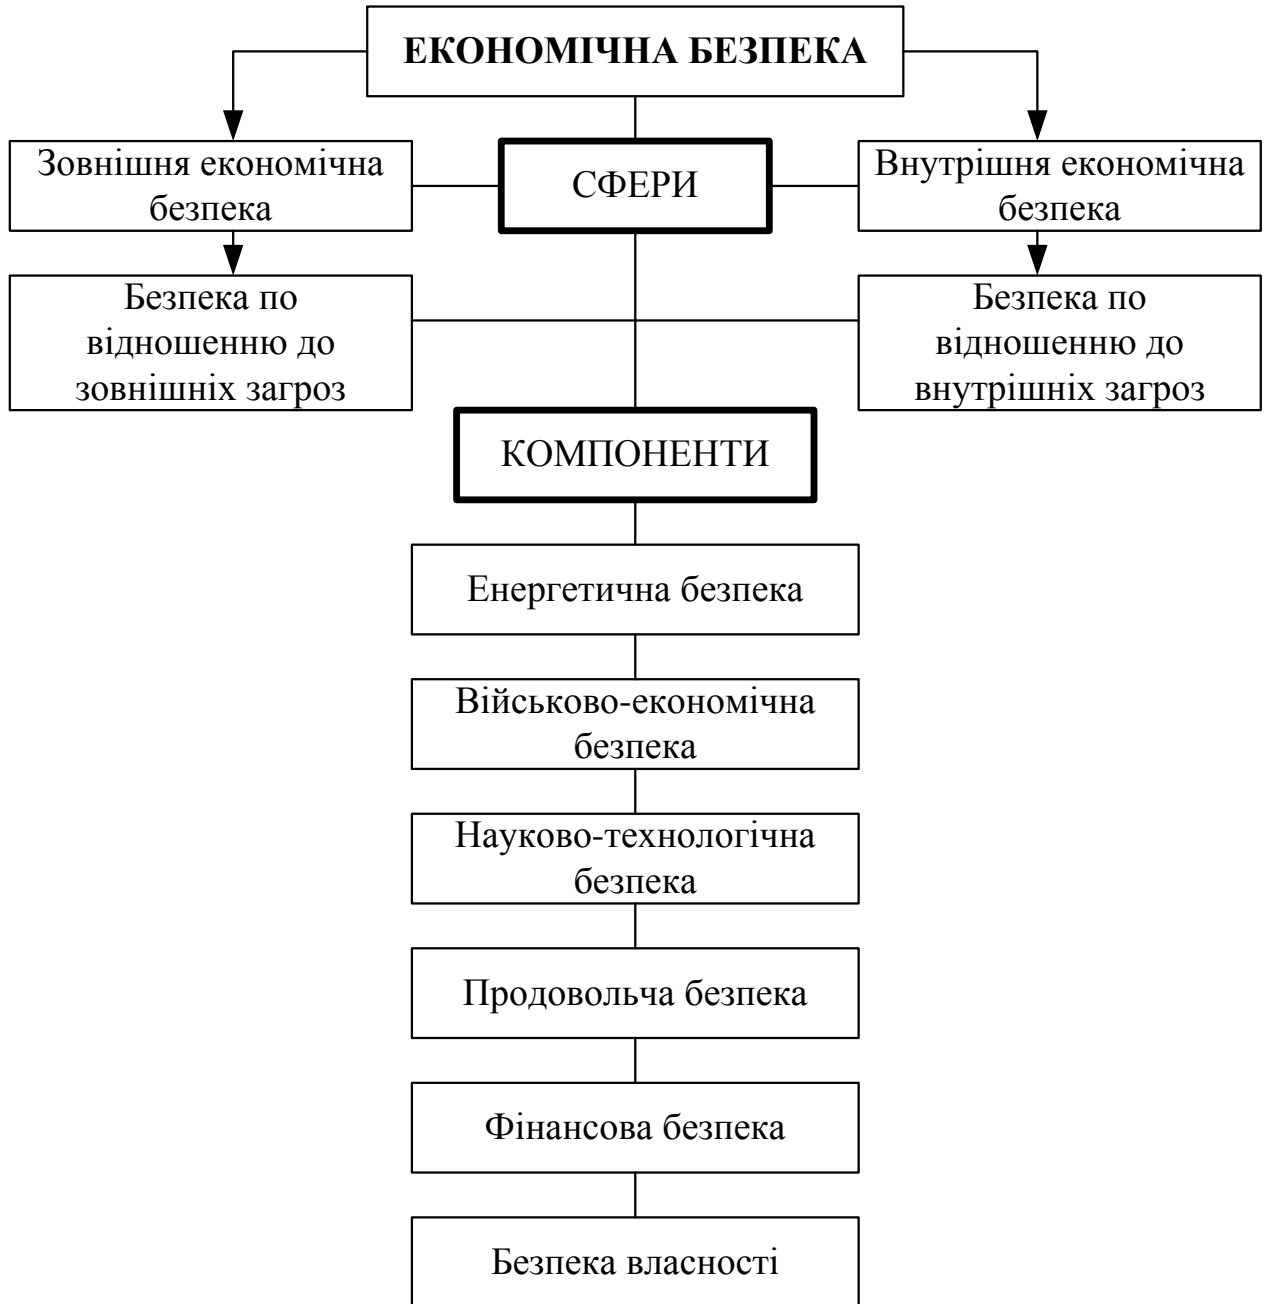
ЕКОНОМІЧНА БЕЗПЕКА

Зовнішня економічна безпека

СФЕРИ

Внутрішня економічна безпека

Безпека по відношенню до зовнішніх загроз

Безпека по відношенню до внутрішніх загроз

КОМПОНЕНТИ

Енергетична безпека

Військово-економічна безпека

Науково-технологічна безпека

Продовольча безпека

Фінансова безпека

Безпека власності